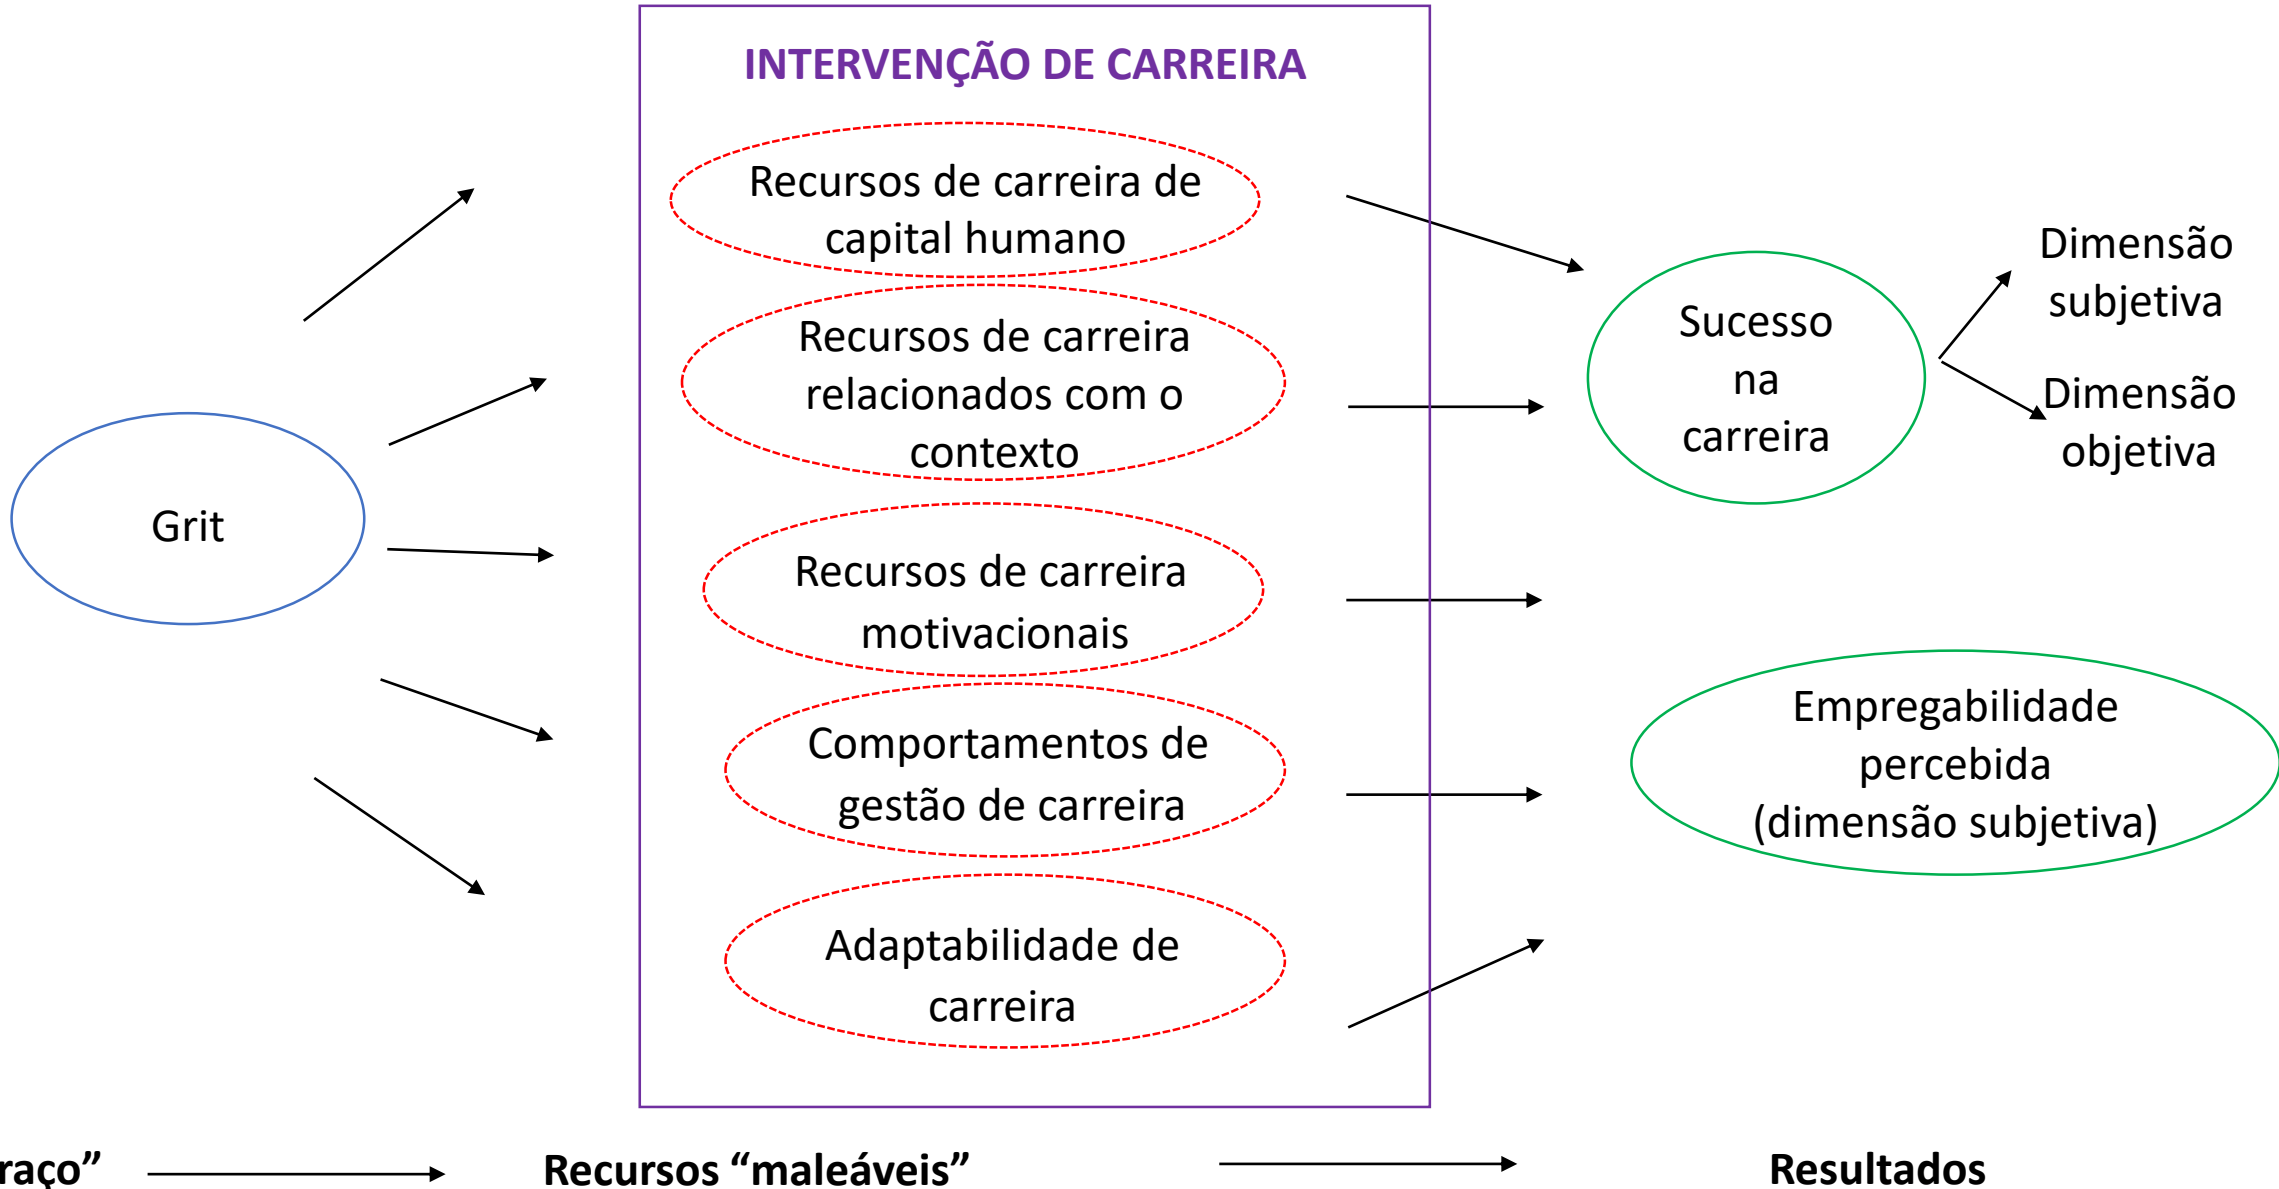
INTERVENÇÃO DE CARREIRA

Recursos de carreira de capital humano

Recursos de carreira relacionados com o contexto

Recursos de carreira motivacionais

Comportamentos de gestão de carreira

Adaptabilidade de carreira

Grit

Sucesso na carreira

Dimensão subjetiva

Dimensão objetiva

Empregabilidade percebida (dimensão subjetiva)

raço”

Recursos “maleáveis”

Resultados